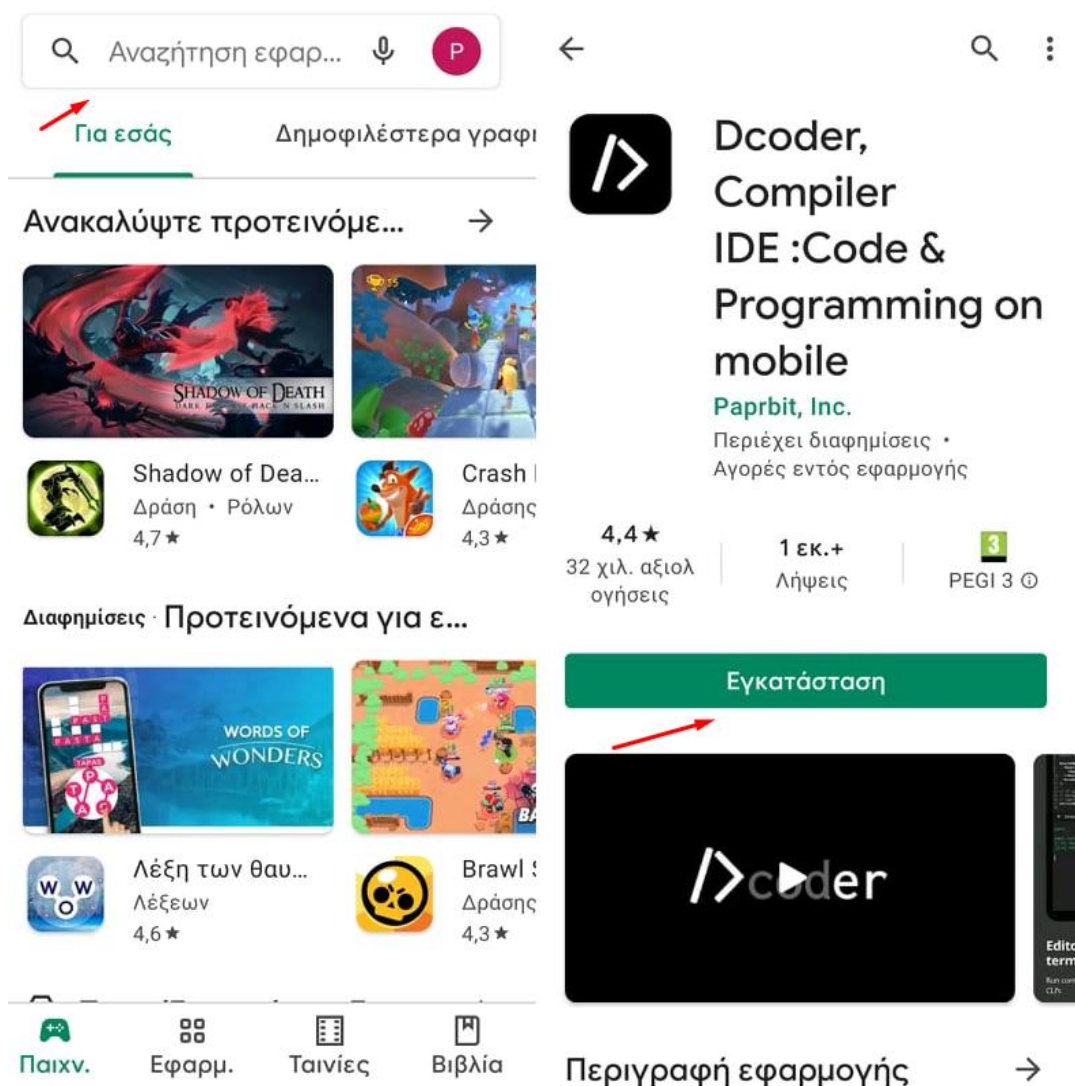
Αναζήτηση εφαρ... P

Για εσάς Δημοφιλέστερα γραφι

Ανακαλύψτε προτεινόμε... →

SHADOW OF DEATH
DARK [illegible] HACK N SLASH

Shadow of Dea...
Δράση • Ρόλων
4,7★

Crash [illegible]
Δράσης
4,3★

Διαφημίσεις · Προτεινόμενα για ε...

WORDS OF WONDERS

Λέξη των θαυ...
Λέξεων
4,6★

Brawl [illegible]
Δράσης
4,3★

Παιχν. Εφαρμ. Ταινίες Βιβλία

Dcoder, Compiler IDE :Code & Programming on mobile
Paprbit, Inc.
Περιέχει διαφημίσεις • Αγορές εντός εφαρμογής

4,4★
32 χιλ. αξιολογήσεις

1 εκ.+
Λήψεις

3
PEGI 3 ⓘ

Εγκατάσταση

/>coder

Edito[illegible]
term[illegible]

Περιγραφή εφαρμογής →